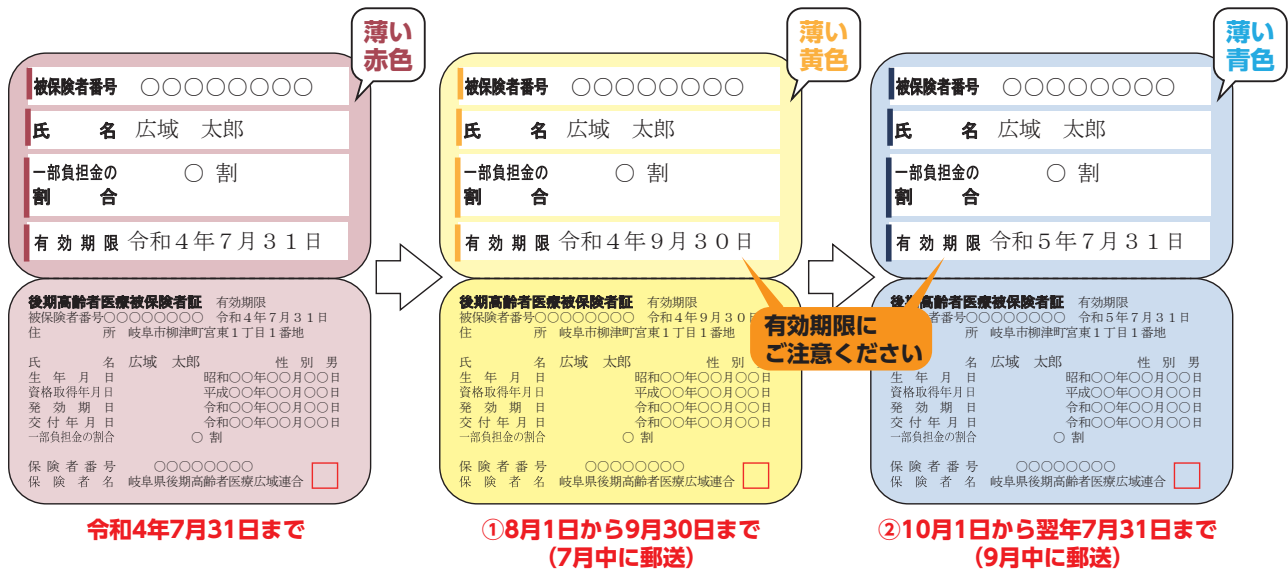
薄い赤色

被保険者番号 ○○○○○○○○

氏 名 広域 太郎

一部負担金の割合 ○ 割

有効期限 令和４年７月３１日

後期高齢者医療被保険者証 有効期限
被保険者番号○○○○○○○○ 令和４年７月３１日
住 所 岐阜市柳津町宮東１丁目１番地

氏 名 広域 太郎 性別 男
生年月日 昭和○○年○○月○○日
資格取得年月日 平成○○年○○月○○日
発効期日 令和○○年○○月○○日
交付年月日 令和○○年○○月○○日
一部負担金の割合 ○ 割

保険者番号 ○○○○○○○○
保険者名 岐阜県後期高齢者医療広域連合

令和4年7月31日まで

薄い黄色

被保険者番号 ○○○○○○○○

氏 名 広域 太郎

一部負担金の割合 ○ 割

有効期限 令和４年９月３０日

後期高齢者医療被保険者証 有効期限
被保険者番号○○○○○○○○ 令和４年９月３０日
住 所 岐阜市柳津町宮東１丁目１番地

氏 名 広域 太郎 性別
生年月日 昭和○○年○○月○○日
資格取得年月日 平成○○年○○月○○日
発効期日 令和○○年○○月○○日
交付年月日 令和○○年○○月○○日
一部負担金の割合 ○ 割

保険者番号 ○○○○○○○○
保険者名 岐阜県後期高齢者医療広域連合

有効期限にご注意ください

①8月1日から9月30日まで
(7月中に郵送)

薄い青色

被保険者番号 ○○○○○○○○

氏 名 広域 太郎

一部負担金の割合 ○ 割

有効期限 令和５年７月３１日

後期高齢者医療被保険者証 有効期限
者番号○○○○○○○○ 令和５年７月３１日
所 岐阜市柳津町宮東１丁目１番地

名 広域 太郎 性別 男
生年月日 昭和○○年○○月○○日
資格取得年月日 平成○○年○○月○○日
発効期日 令和○○年○○月○○日
交付年月日 令和○○年○○月○○日
一部負担金の割合 ○ 割

保険者番号 ○○○○○○○○
保険者名 岐阜県後期高齢者医療広域連合

②10月1日から翌年7月31日まで
(9月中に郵送)